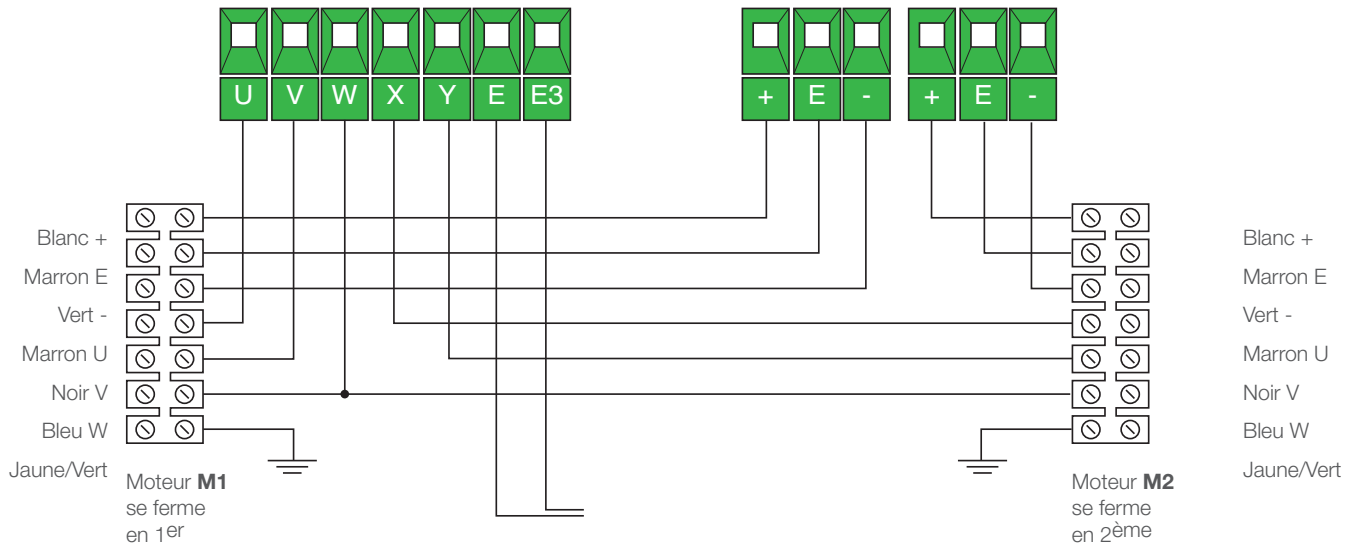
U V W X Y E E3

+ E -

+ E -

Blanc +
Marron E
Vert -
Marron U
Noir V
Bleu W
Jaune/Vert

Moteur **M1** se ferme en 1$^{er}$

Blanc +
Marron E
Vert -
Marron U
Noir V
Bleu W
Jaune/Vert

Moteur **M2** se ferme en 2$^{ème}$